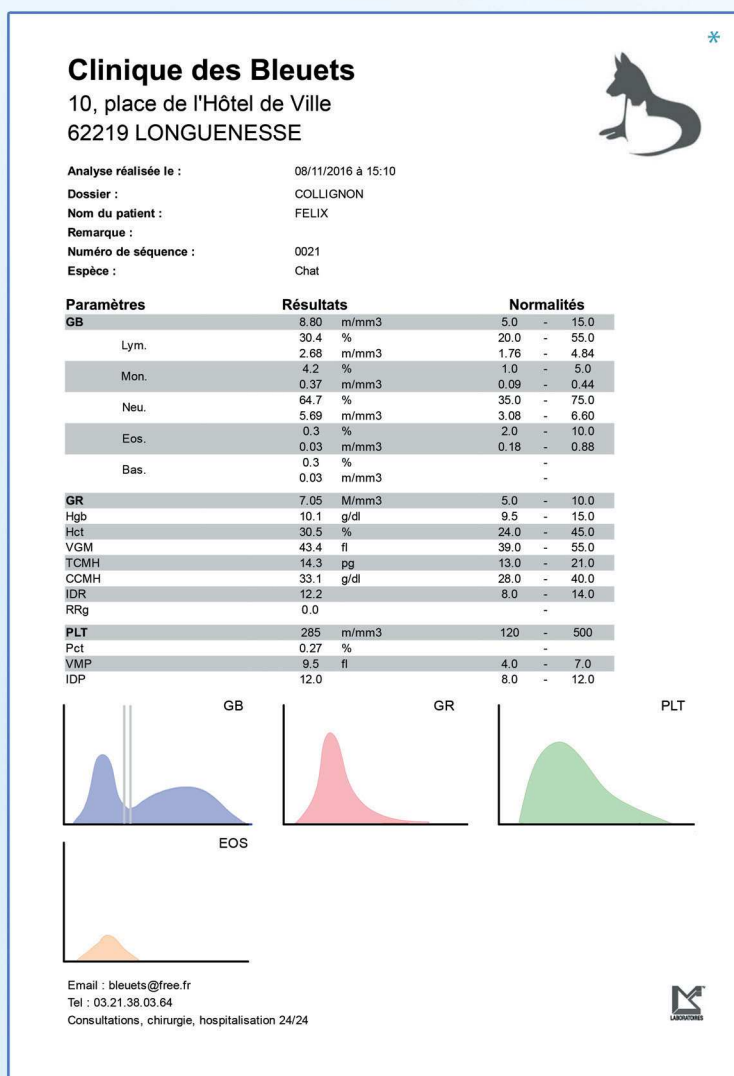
*

# Clinique des Bleuets
10, place de l'Hôtel de Ville
62219 LONGUENESSE

**Analyse réalisée le :** 08/11/2016 à 15:10
**Dossier :** COLLIGNON
**Nom du patient :** FELIX
**Remarque :**
**Numéro de séquence :** 0021
**Espèce :** Chat

| Paramètres | Résultats | | Normalités |
|---|---|---|---|
| **GB** | 8.80 | m/mm3 | 5.0 - 15.0 |
| Lym. | 30.4 | % | 20.0 - 55.0 |
| | 2.68 | m/mm3 | 1.76 - 4.84 |
| Mon. | 4.2 | % | 1.0 - 5.0 |
| | 0.37 | m/mm3 | 0.09 - 0.44 |
| Neu. | 64.7 | % | 35.0 - 75.0 |
| | 5.69 | m/mm3 | 3.08 - 6.60 |
| Eos. | 0.3 | % | 2.0 - 10.0 |
| | 0.03 | m/mm3 | 0.18 - 0.88 |
| Bas. | 0.3 | % | - |
| | 0.03 | m/mm3 | - |
| **GR** | 7.05 | M/mm3 | 5.0 - 10.0 |
| Hgb | 10.1 | g/dl | 9.5 - 15.0 |
| Hct | 30.5 | % | 24.0 - 45.0 |
| VGM | 43.4 | fl | 39.0 - 55.0 |
| TCMH | 14.3 | pg | 13.0 - 21.0 |
| CCMH | 33.1 | g/dl | 28.0 - 40.0 |
| IDR | 12.2 | | 8.0 - 14.0 |
| RRg | 0.0 | | - |
| **PLT** | 285 | m/mm3 | 120 - 500 |
| Pct | 0.27 | % | - |
| VMP | 9.5 | fl | 4.0 - 7.0 |
| IDP | 12.0 | | 8.0 - 12.0 |

GB
GR
PLT
EOS

Email : bleuets@free.fr
Tel : 03.21.38.03.64
Consultations, chirurgie, hospitalisation 24/24

LABORATOIRES